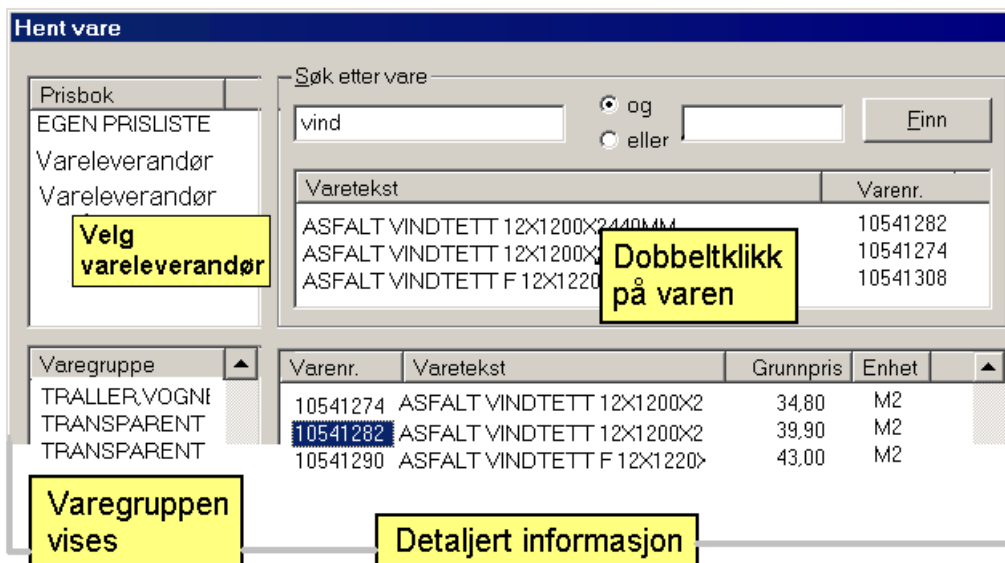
Hent vare

Prisbok
EGEN PRISLISTE
Vareleverandør
Vareleverandør

Velg vareleverandør

Søk etter vare
vind
og
eller
Finn

| Varetekst | Varenr. |
|---|---|
| ASFALT VINDTETT 12X1200X2440MM | 10541282 |
| ASFALT VINDTETT 12X1200X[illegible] | 10541274 |
| ASFALT VINDTETT F 12X1220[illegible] | 10541308 |

Dobbeltklikk på varen

Varegruppe
TRALLER,VOGNE
TRANSPARENT
TRANSPARENT

| Varenr. | Varetekst | Grunnpris | Enhet |
|---|---|---|---|
| 10541274 | ASFALT VINDTETT 12X1200X2 | 34,80 | M2 |
| 10541282 | ASFALT VINDTETT 12X1200X2 | 39,90 | M2 |
| 10541290 | ASFALT VINDTETT F 12X1220> | 43,00 | M2 |

Varegruppen vises

Detaljert informasjon